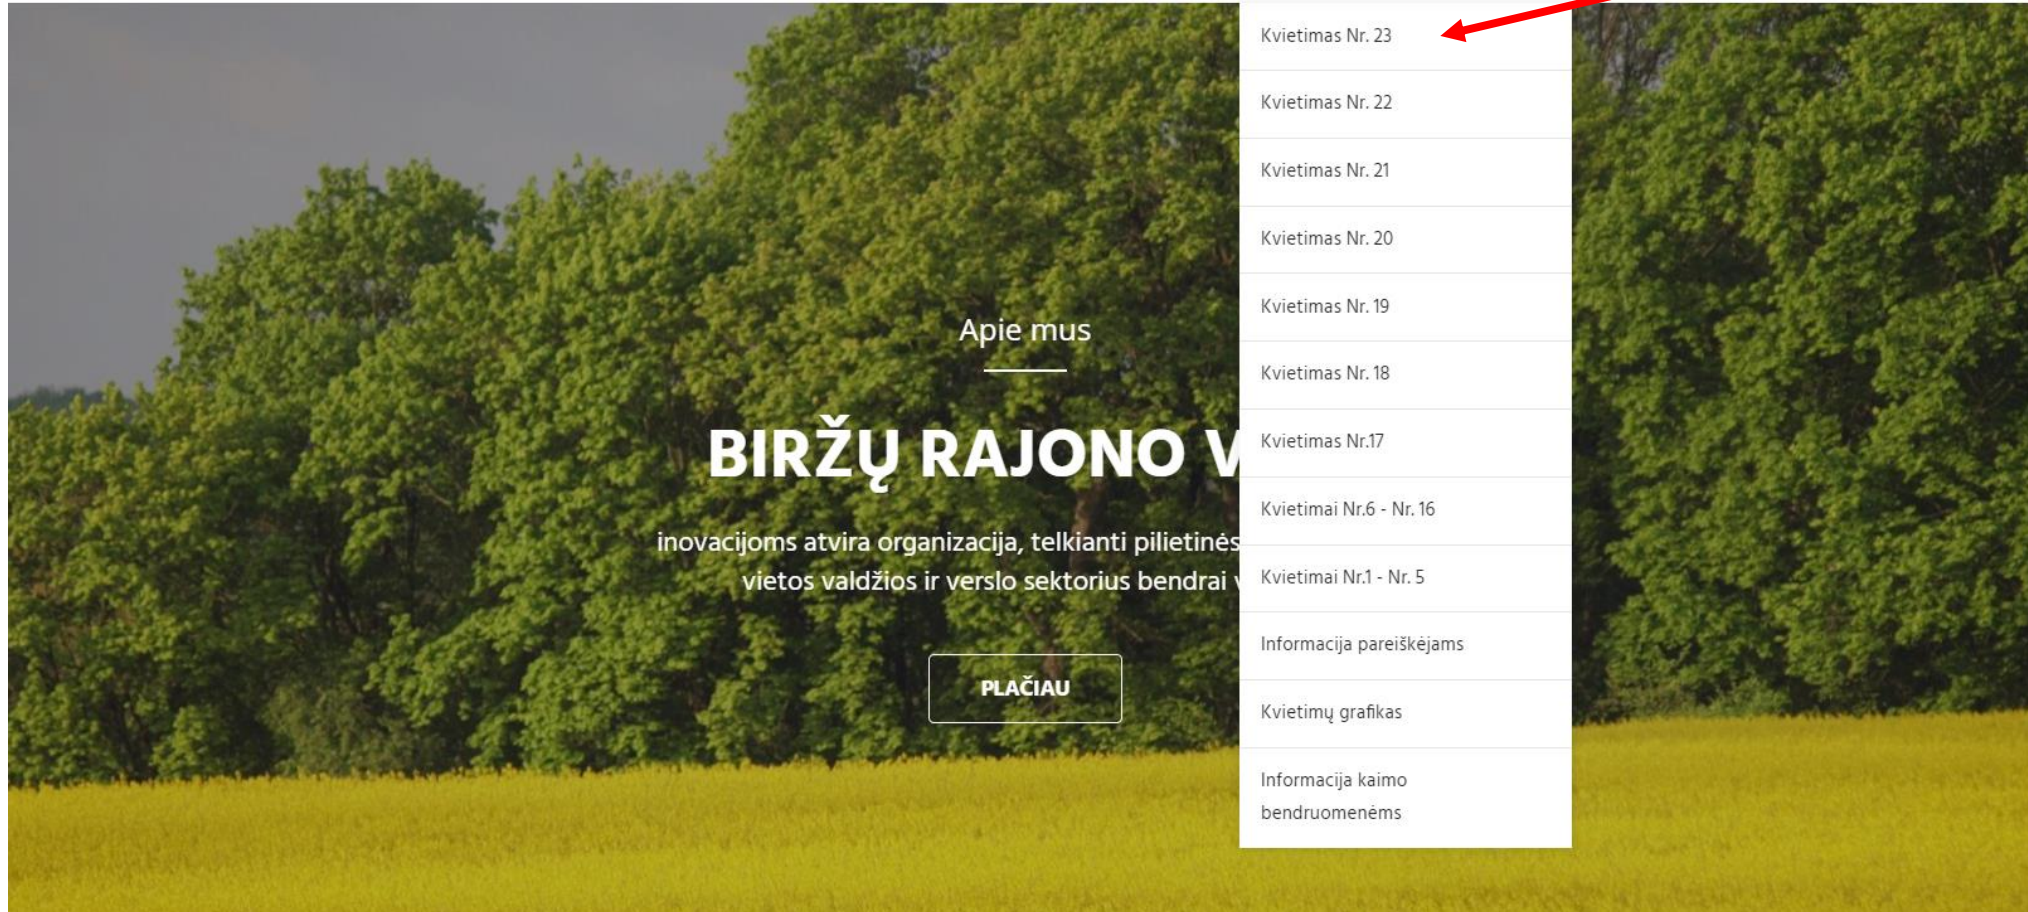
Apie mus

BIRŽŲ RAJONO V

inovacijoms atvira organizacija, telkianti pilietinės

vietos valdžios ir verslo sektorius bendrai v

PLAČIAU

Kvietimas Nr. 23

Kvietimas Nr. 22

Kvietimas Nr. 21

Kvietimas Nr. 20

Kvietimas Nr. 19

Kvietimas Nr. 18

Kvietimas Nr.17

Kvietimai Nr.6 - Nr. 16

Kvietimai Nr.1 - Nr. 5

Informacija pareiškėjams

Kvietimų grafikas

Informacija kaimo bendruomenėms